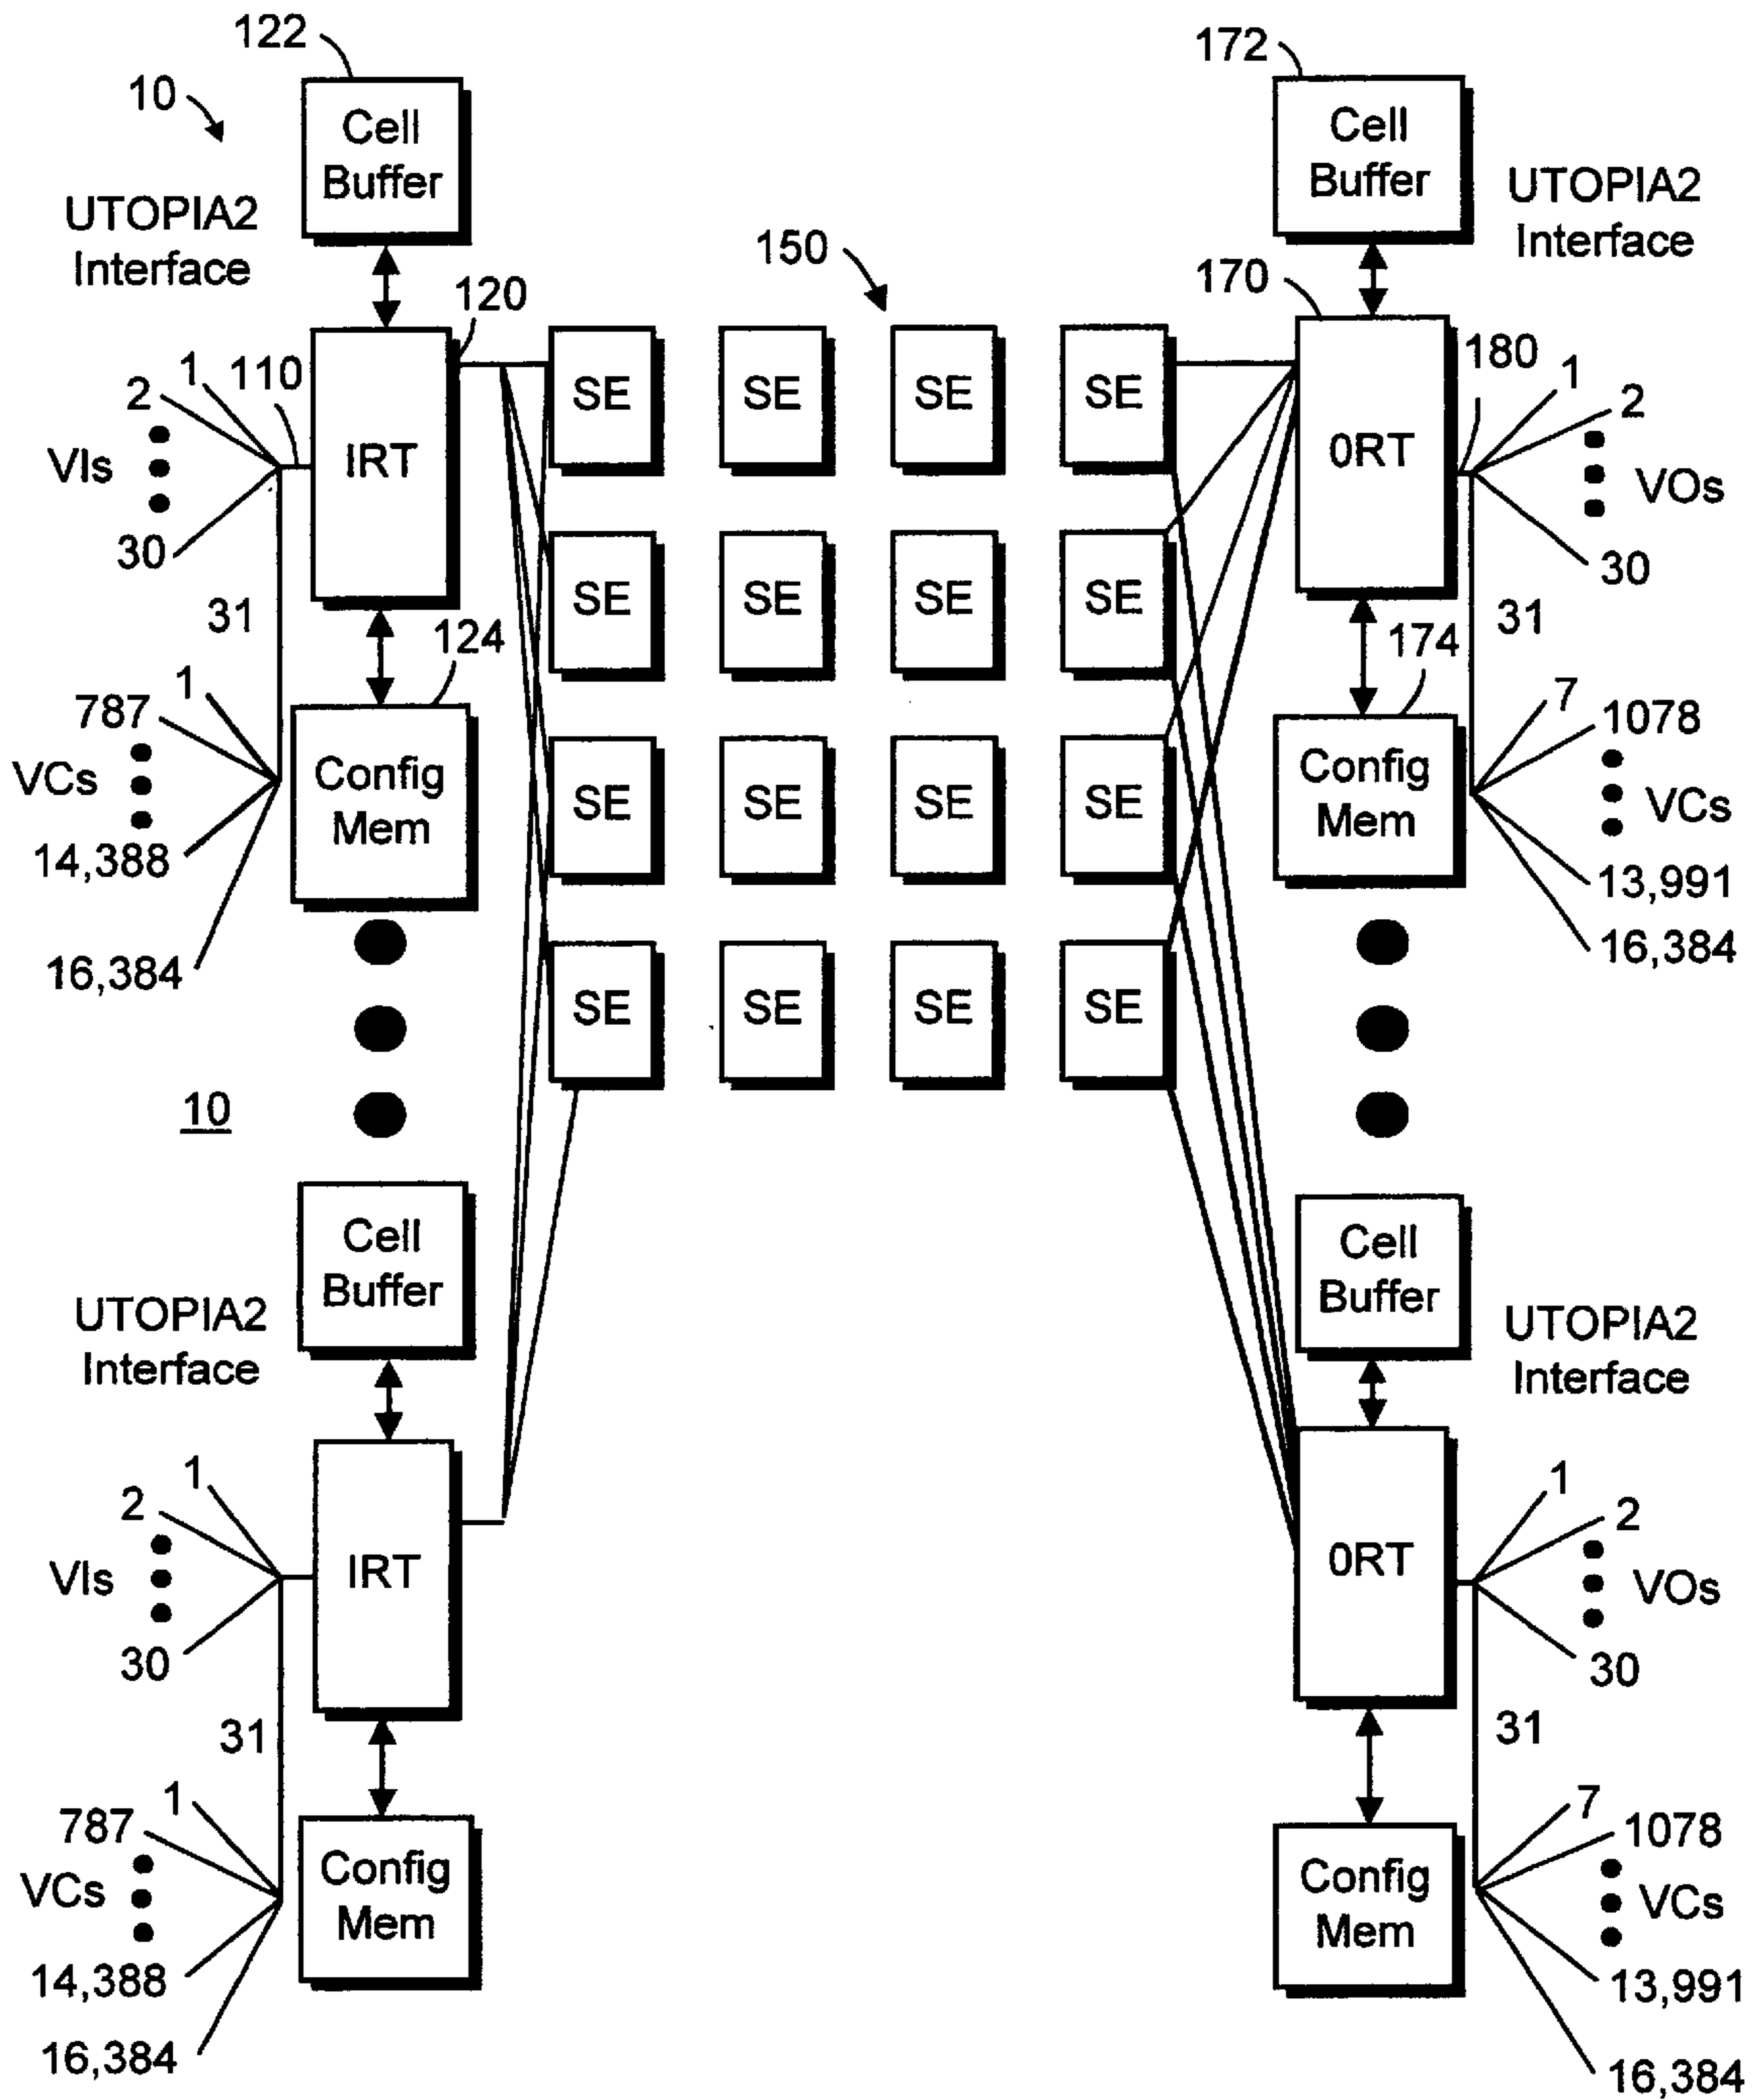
122
10
Cell Buffer
UTOPIA2 Interface
120
1
110
2
VIs
IRT
30
31
124
1
787
VCs
Config Mem
14,388
16,384
10
Cell Buffer
UTOPIA2 Interface
1
2
VIs
IRT
30
31
1
787
VCs
Config Mem
14,388
16,384
150
SE
SE
SE
SE
SE
SE
SE
SE
SE
SE
SE
SE
SE
SE
SE
SE
172
Cell Buffer
UTOPIA2 Interface
170
180
1
0RT
2
VOs
30
31
174
7
1078
Config Mem
VCs
13,991
16,384
Cell Buffer
UTOPIA2 Interface
1
2
0RT
VOs
30
31
7
1078
Config Mem
VCs
13,991
16,384